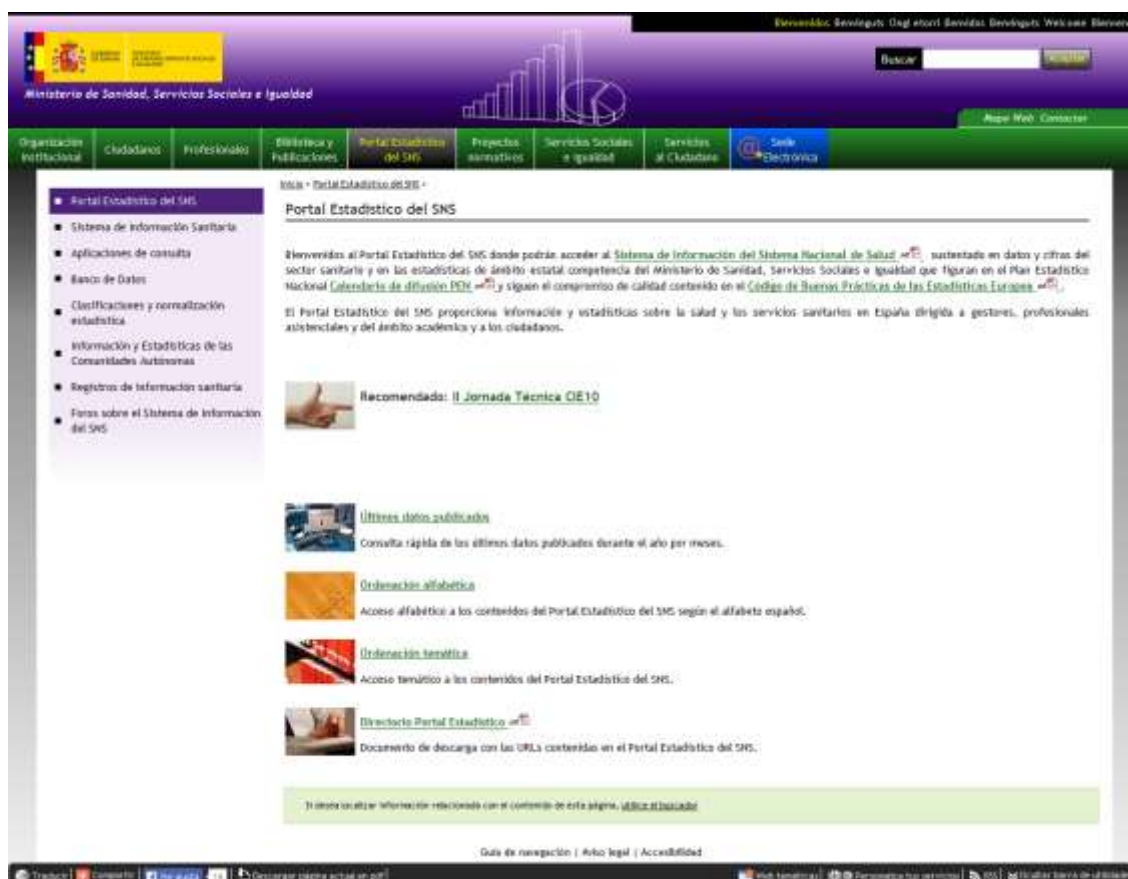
Bienvenidos Benvinguts Ongi etorri Benvidos Benvinguts Welcome Bienvenu

Ministerio de Sanidad, Servicios Sociales e Igualdad

Buscar

Mapa Web Contactar

Organización Institucional | Ciudadanos | Profesionales | Biblioteca y Publicaciones | Portal Estadístico del SNS | Proyectos normativos | Servicios Sociales e Igualdad | Servicios al Ciudadano | Sede Electrónica

Portal Estadístico del SNS
Sistema de Información Sanitaria
Aplicaciones de consulta
Banco de Datos
Clasificaciones y normalización estadística
Información y Estadísticas de las Comunidades Autónomas
Registros de información sanitaria
Foros sobre el Sistema de Información del SNS

Inicio › Portal Estadístico del SNS ›

Portal Estadístico del SNS

Bienvenidos al Portal Estadístico del SNS donde podrán acceder al Sistema de Información del Sistema Nacional de Salud, sustentado en datos y cifras del sector sanitario y en las estadísticas de ámbito estatal competencia del Ministerio de Sanidad, Servicios Sociales e Igualdad que figuran en el Plan Estadístico Nacional Calendario de difusión PEN y siguen el compromiso de calidad contenido en el Código de Buenas Prácticas de las Estadísticas Europeas.

El Portal Estadístico del SNS proporciona información y estadísticas sobre la salud y los servicios sanitarios en España dirigida a gestores, profesionales asistenciales y del ámbito académico y a los ciudadanos.

Recomendado: II Jornada Técnica CIE10

Últimos datos publicados
Consulta rápida de los últimos datos publicados durante el año por meses.

Ordenación alfabética
Acceso alfabético a los contenidos del Portal Estadístico del SNS según el alfabeto español.

Ordenación temática
Acceso temático a los contenidos del Portal Estadístico del SNS.

Directorio Portal Estadístico
Documento de descarga con las URLs contenidas en el Portal Estadístico del SNS.

Si desea localizar información relacionada con el contenido de esta página, utilice el buscador

Guía de navegación | Aviso legal | Accesibilidad

Traducir | Compartir | Me gusta | Descargar página actual en pdf | Web temáticas | Personalice sus servicios | RSS | Localizar barra de utilidades